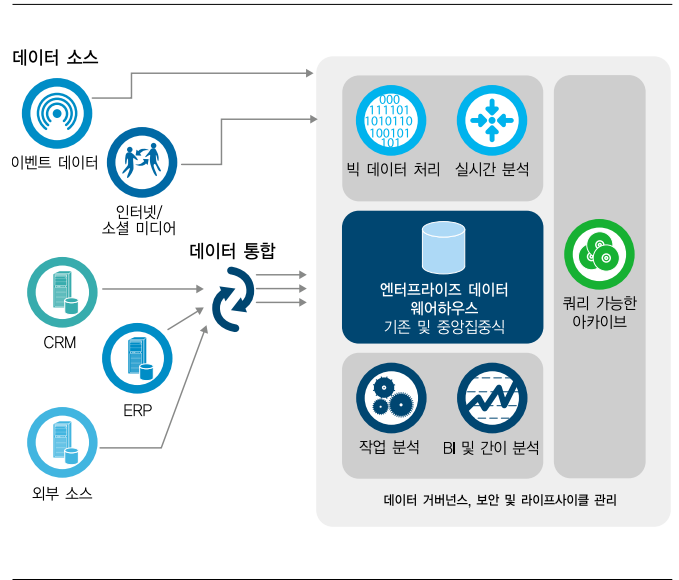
데이터 소스

이벤트 데이터

인터넷/ 소셜 미디어

데이터 통합

CRM

ERP

외부 소스

000
111101
1010110
100101
101

빅 데이터 처리

실시간 분석

엔터프라이즈 데이터 웨어하우스
기존 및 중앙집중식

작업 분석

BI 및 간이 분석

쿼리 가능한 아카이브

데이터 거버넌스, 보안 및 라이프사이클 관리